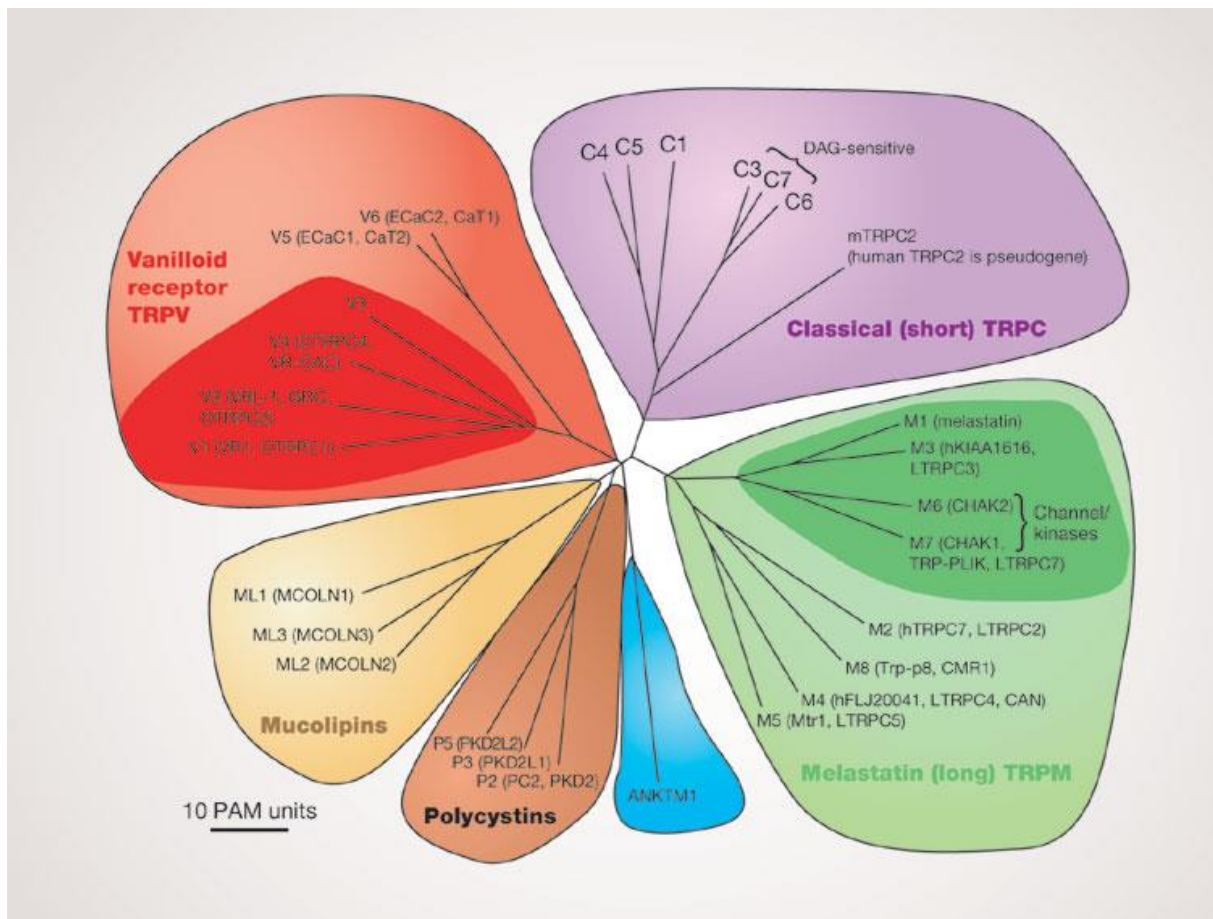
C4 C5 C1

C3 C7 C6

DAG-sensitive

mTRPC2
(human TRPC2 is pseudogene)

Classical (short) TRPC

V6 (ECaC2, CaT1)
V5 (ECaC1, CaT2)

Vanilloid receptor TRPV

V3
V4 (OTRPC4, VR-OAC)
V2 (VRL-1, GRC, OTRPC2)
V1 (VR1, OTRPC1)

M1 (melastatin)
M3 (hKIAA1616, LTRPC3)
M6 (CHAK2)
M7 (CHAK1, TRP-PLIK, LTRPC7)
Channel/ kinases
M2 (hTRPC7, LTRPC2)
M8 (Trp-p8, CMR1)
M4 (hFLJ20041, LTRPC4, CAN)
M5 (Mtr1, LTRPC5)

Melastatin (long) TRPM

ML1 (MCOLN1)
ML3 (MCOLN3)
ML2 (MCOLN2)

Mucolipins

P5 (PKD2L2)
P3 (PKD2L1)
P2 (PC2, PKD2)

Polycystins

ANKTM1

10 PAM units